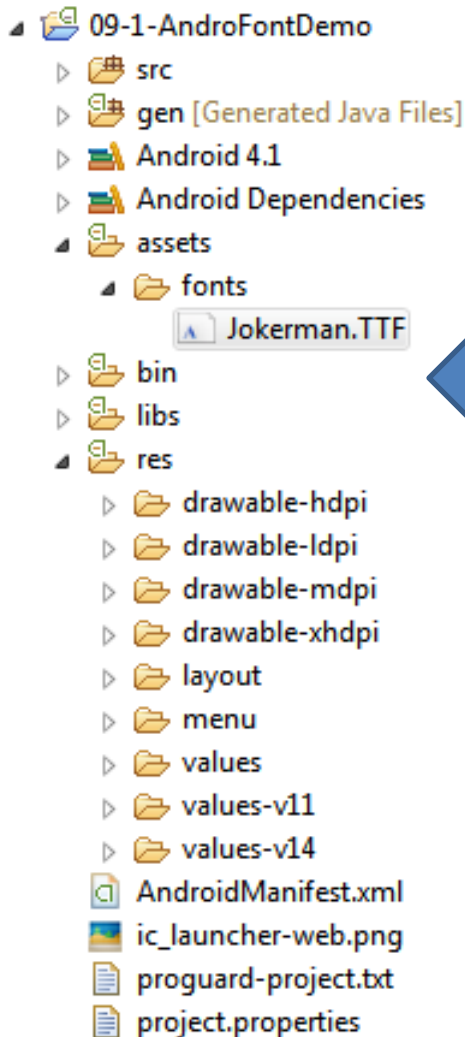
09-1-AndroFontDemo
src
gen [Generated Java Files]
Android 4.1
Android Dependencies
assets
fonts
Jokerman.TTF
bin
libs
res
drawable-hdpi
drawable-ldpi
drawable-mdpi
drawable-xhdpi
layout
menu
values
values-v11
values-v14
AndroidManifest.xml
ic_launcher-web.png
proguard-project.txt
project.properties